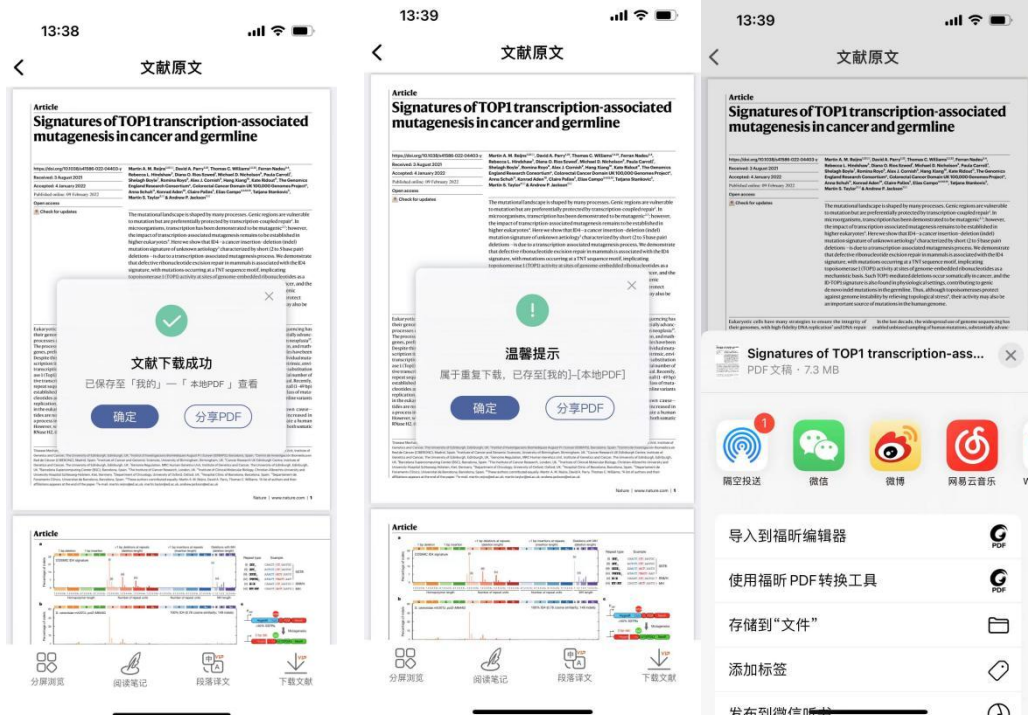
13:38

文献原文

Article

Signatures of TOP1 transcription-associated mutagenesis in cancer and germline

文献下载成功

已保存至「我的」—「本地PDF」查看

确定

分享PDF

分屏浏览

阅读笔记

段落译文

下载文献

13:39

文献原文

Article

Signatures of TOP1 transcription-associated mutagenesis in cancer and germline

温馨提示

属于重复下载，已存至[我的]-[本地PDF]

确定

分享PDF

分屏浏览

阅读笔记

段落译文

下载文献

13:39

文献原文

Article

Signatures of TOP1 transcription-associated mutagenesis in cancer and germline

Signatures of TOP1 transcription-ass...

PDF文稿 · 7.3 MB

1

隔空投送

微信

微博

网易云音乐

导入到福昕编辑器

使用福昕 PDF 转换工具

存储到"文件"

添加标签

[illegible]